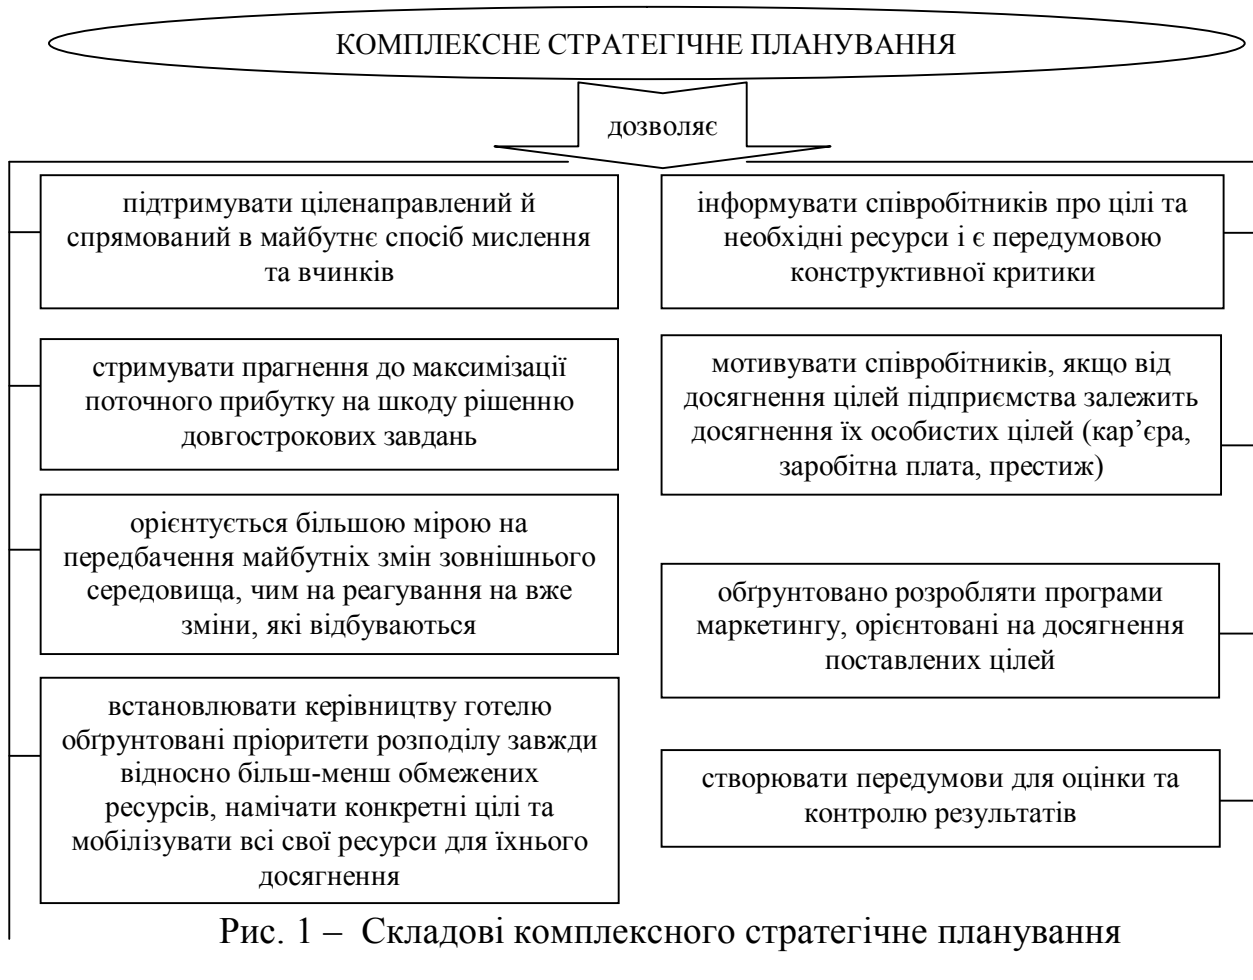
КОМПЛЕКСНЕ СТРАТЕГІЧНЕ ПЛАНУВАННЯ

дозволяє

підтримувати цілeнаправлений й спрямований в майбутнє спосіб мислення та вчинків

стримувати прагнення до максимізації поточного прибутку на шкоду рішенню довгострокових завдань

орієнтується більшою мірою на передбачення майбутніх змін зовнішнього середовища, чим на реагування на вже зміни, які відбуваються

встановлювати керівництву готелю обґрунтовані пріоритети розподілу завжди відносно більш-менш обмежених ресурсів, намічати конкретні цілі та мобілізувати всі свої ресурси для їхнього досягнення

інформувати співробітників про цілі та необхідні ресурси і є передумовою конструктивної критики

мотивувати співробітників, якщо від досягнення цілей підприємства залежить досягнення їх особистих цілей (кар'єра, заробітна плата, престиж)

обґрунтовано розробляти програми маркетингу, орієнтовані на досягнення поставлених цілей

створювати передумови для оцінки та контролю результатів

Рис. 1 – Складові комплексного стратегічне планування